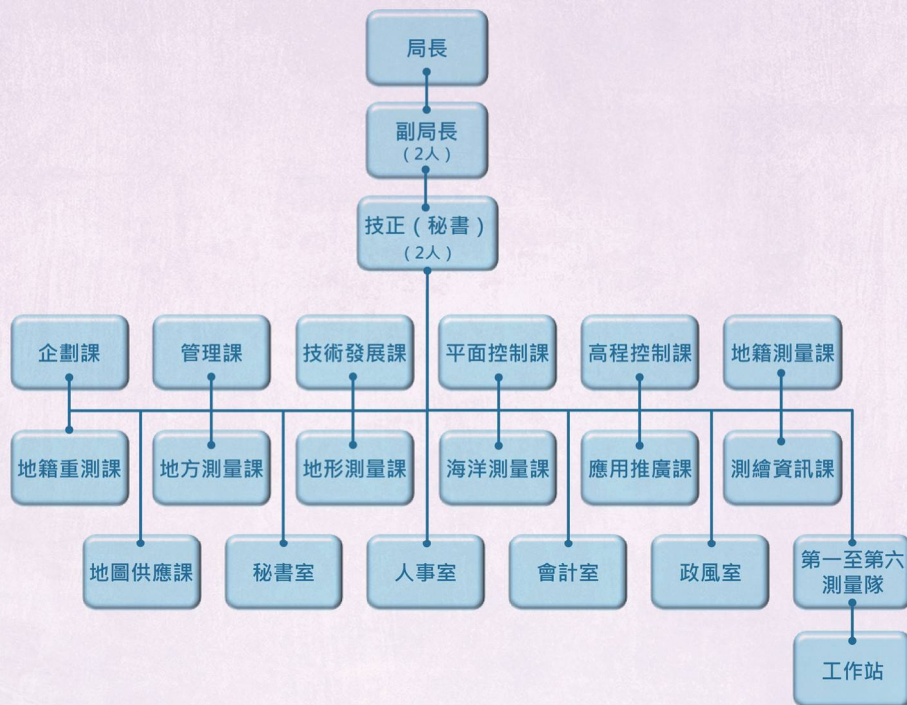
局長

副局長
(2人)

技正(秘書)
(2人)

企劃課
管理課
技術發展課
平面控制課
高程控制課
地籍測量課

地籍重測課
地方測量課
地形測量課
海洋測量課
應用推廣課
測繪資訊課

地圖供應課
秘書室
人事室
會計室
政風室
第一至第六測量隊

工作站